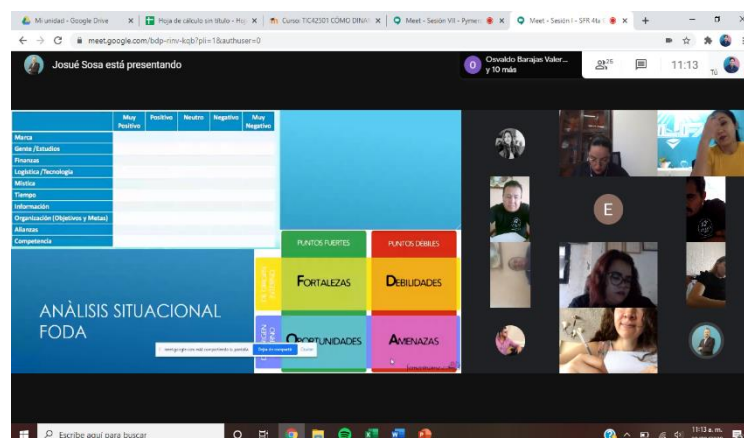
Mi unidad - Google Drive × Hoja de cálculo sin título - Ho × Curso TIC42301 COMO DINA × Meet - Sesión VII - Pyme × Meet - Sesión I - SFR 4to × +

meet.google.com/bdp-rinv-kqb?pli=1&authuser=0

Josué Sosa está presentando

Osvaldo Barajas Valer... y 10 más

26

11:13

Tú

| | Muy Positivo | Positivo | Neutro | Negativo | Muy Negativo |
|---|---|---|---|---|---|
| Marca | | | | | |
| Gente /Estudios | | | | | |
| Finanzas | | | | | |
| Logística /Tecnología | | | | | |
| Mística | | | | | |
| Tiempo | | | | | |
| Información | | | | | |
| Organización (Objetivos y Metas) | | | | | |
| Alianzas | | | | | |
| Competencia | | | | | |

ANÀLISIS SITUACIONAL FODA

PUNTOS FUERTES

PUNTOS DEBILES

FORTALEZAS

DEBILIDADES

OPORTUNIDADES

AMENAZAS

meet.google.com está compartiendo tu pantalla. Dejar de compartir Ocultar

E

Escribe aquí para buscar

11:13 a. m.